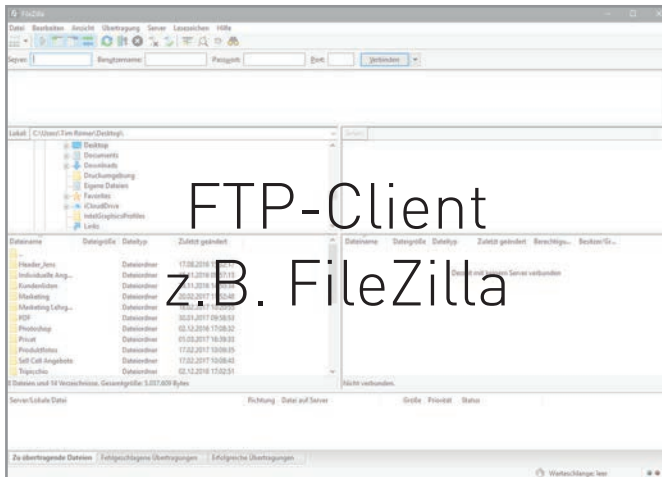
FileZilla

Datei Bearbeiten Ansicht Übertragung Server Lesezeichen Hilfe

Server: Benutzername: Passwort: Port: Verbinden

Lokal: C:\Users\Tim Rimer\Desktop\

Desktop
Documents
Downloads
Druckumgebung
Eigene Dateien
Favorites
iCloudDrive
IntelGraphicsProfiles
Links

Server:

FTP-Client
z.B. FileZilla

| Dateiname | Dateigröße | Dateityp | Zuletzt geändert |
|---|---|---|---|
| .. | | | |
| Header_lens | | Dateiordner | 17.08.2016 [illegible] |
| Individuelle Ang... | | Dateiordner | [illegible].2016 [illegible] |
| Kundenlisten | | Dateiordner | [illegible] |
| Marketing | | Dateiordner | 02.02.2017 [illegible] |
| Marketing Lehrg... | | Dateiordner | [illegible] |
| PDF | | Dateiordner | 30.01.2017 09:58:53 |
| Photoshop | | Dateiordner | 02.12.2016 17:08:32 |
| Pricat | | Dateiordner | 01.03.2017 16:39:33 |
| Produktfotos | | Dateiordner | 17.02.2017 13:09:35 |
| Sell Cell Angebote | | Dateiordner | 17.02.2017 10:08:43 |
| Tripecchio | | Dateiordner | 02.12.2016 17:02:51 |

5 Dateien und 14 Verzeichnisse. Gesamtgröße: 5.037.609 Bytes

Dateiname Dateigröße Dateityp Zuletzt geändert Berechtigu... Besitzer/Gr...

Derzeit mit keinem Server verbunden

Nicht verbunden.

Server/Lokale Datei Richtung Datei auf Server Größe Priorität Status

Zu übertragende Dateien Fehlgeschlagene Übertragungen Erfolgreiche Übertragungen

Warteschlange: leer